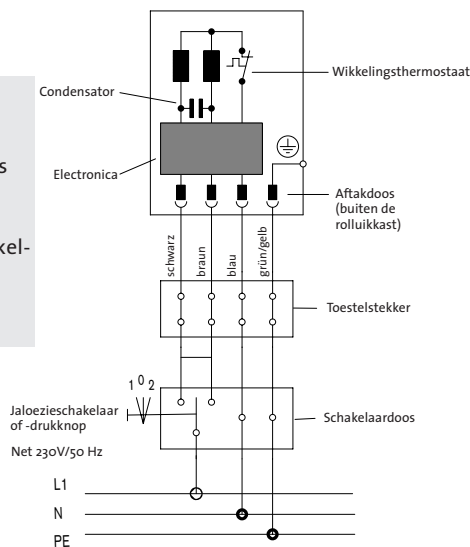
s

kel-

Condensator

Wikkelingsthermostaat

Electronica

Aftakdoos (buiten de rolluikkast)

schwarz

braun

blau

grün/gelb

Toestelstekker

1 0 2

Jaloezieschakelaar of -drukknop

Schakelaardoos

Net 230V/50 Hz

L1

N

PE